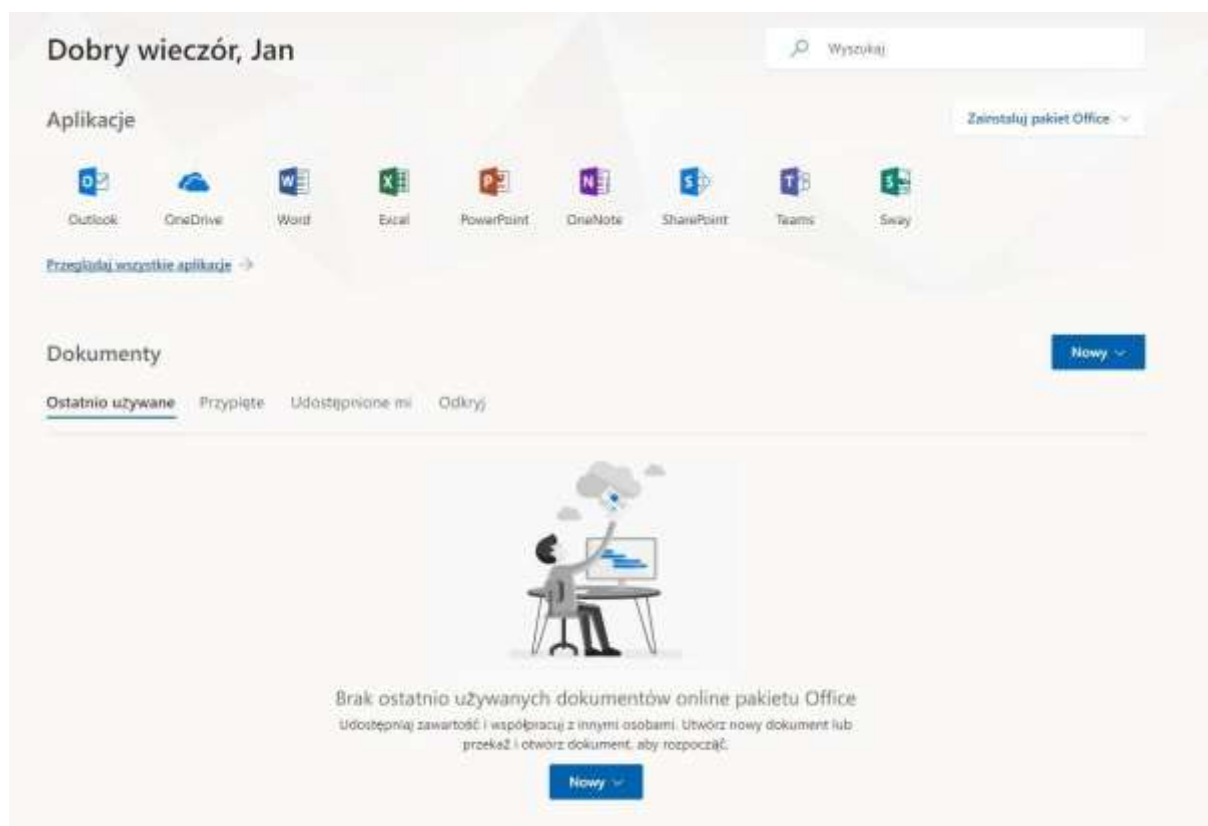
Dobry wieczór, Jan

Wyszukaj

Aplikacje

Zainstaluj pakiet Office

Outlook
OneDrive
Word
Excel
PowerPoint
OneNote
SharePoint
Teams
Sway

Przeglądaj wszystkie aplikacje →

Dokumenty

Nowy

Ostatnio używane
Przypięte
Udostępnione mi
Odkryj

Brak ostatnio używanych dokumentów online pakietu Office

Udostępniaj zawartość i współpracuj z innymi osobami. Utwórz nowy dokument lub przekaż i otwórz dokument, aby rozpocząć.

Nowy